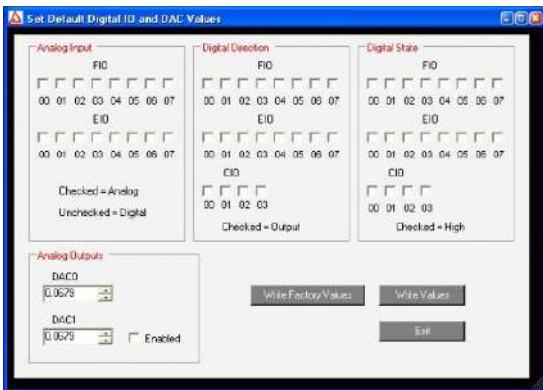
Set Default Digital IO and DAC Values

Analog Input
FIO
00 01 02 03 04 05 06 07
EIO
00 01 02 03 04 05 06 07
Checked = Analog
Unchecked = Digital

Digital Direction
FIO
00 01 02 03 04 05 06 07
EIO
00 01 02 03 04 05 06 07
CIO
00 01 02 03
Checked = Output

Digital State
FIO
00 01 02 03 04 05 06 07
EIO
00 01 02 03 04 05 06 07
CIO
00 01 02 03
Checked = High

Analog Outputs
DAC0
0.0679
DAC1
0.0679
Enabled

Write Factory Values
Write Values
Exit